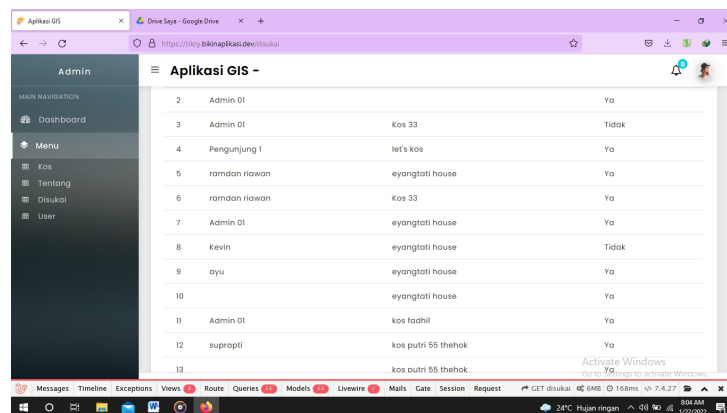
Aplikasi GIS ×
Drive Saya - Google Drive ×
+
https://zikry.bikinaplikasi.dev/disukai

Admin
MAIN NAVIGATION
Dashboard
Menu
Kos
Tentang
Disukai
User

≡ Aplikasi GIS -

| 2 | Admin 01 | | Ya |
|---|---|---|---|
| 3 | Admin 01 | Kos 33 | Tidak |
| 4 | Pengunjung 1 | let's kos | Ya |
| 5 | ramdan riawan | eyangtati house | Ya |
| 6 | ramdan riawan | Kos 33 | Ya |
| 7 | Admin 01 | eyangtati house | Ya |
| 8 | Kevin | eyangtati house | Tidak |
| 9 | ayu | eyangtati house | Ya |
| 10 | | eyangtati house | Ya |
| 11 | Admin 01 | kos fadhil | Ya |
| 12 | suprapti | kos putri 55 thehok | Ya |
| 13 | | kos putri 55 thehok | Ya |

Activate Windows
Go to Settings to activate Windows.

Messages Timeline Exceptions Views 3 Route Queries 14 Models 23 Livewire 0 Mails Gate Session Request GET disukai 6MB 168ms 7.4.27

24°C Hujan ringan 8:04 AM 1/22/2022